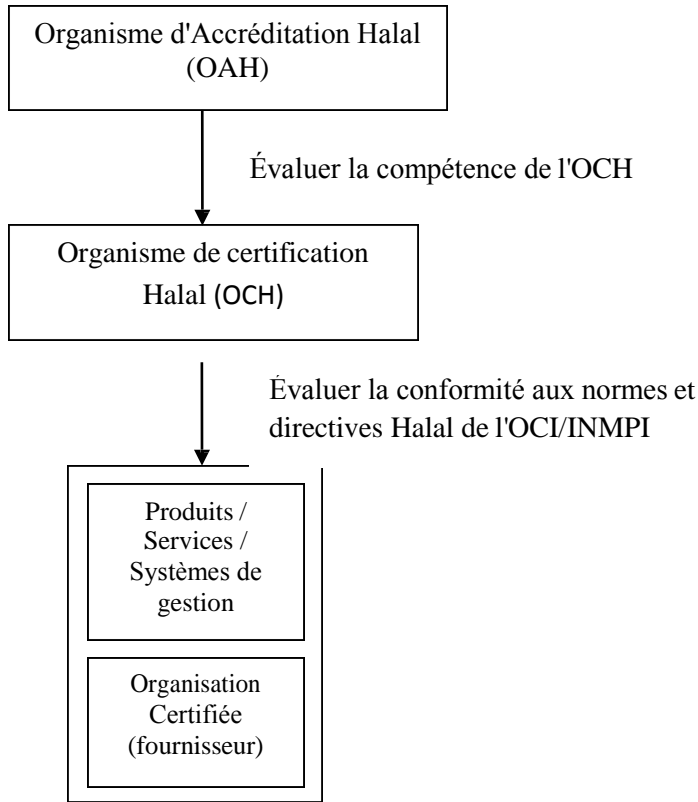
Organisme d'Accréditation Halal (OAH)

Évaluer la compétence de l'OCH

Organisme de certification Halal (OCH)

Évaluer la conformité aux normes et directives Halal de l'OCI/INMPI

Produits / Services / Systèmes de gestion

Organisation Certifiée (fournisseur)